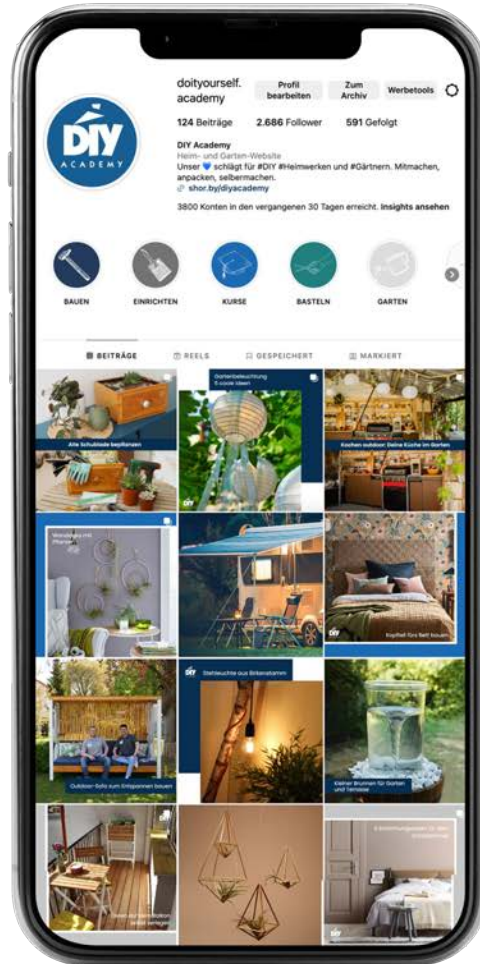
doityourself. academy

Profil bearbeiten

Zum Archiv

Werbetools

DIY ACADEMY

124 Beiträge 2.686 Follower 591 Gefolgt

DIY Academy
Heim- und Garten-Website
Unser 💙 schlägt für #DIY #Heimwerken und #Gärtnern. Mitmachen, anpacken, selbermachen.
shor.by/diyacademy

3800 Konten in den vergangenen 30 Tagen erreicht. Insights ansehen

BAUEN

EINRICHTEN

KURSE

BASTELN

GARTEN

BEITRÄGE

REELS

GESPEICHERT

MARKIERT

Alte Schublade bepflanzen

Gartenbeleuchtung 5 coole Ideen

Kochen outdoor: Deine Küche im Garten

Wanddeko mit Pflanzen

DIY

Kopfteil fürs Bett bauen

DIY Stehleuchte aus Birkenstamm

Outdoor-Sofa zum Entspannen bauen

Kleiner Brunnen für Garten und Terrasse

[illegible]

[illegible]

DIY